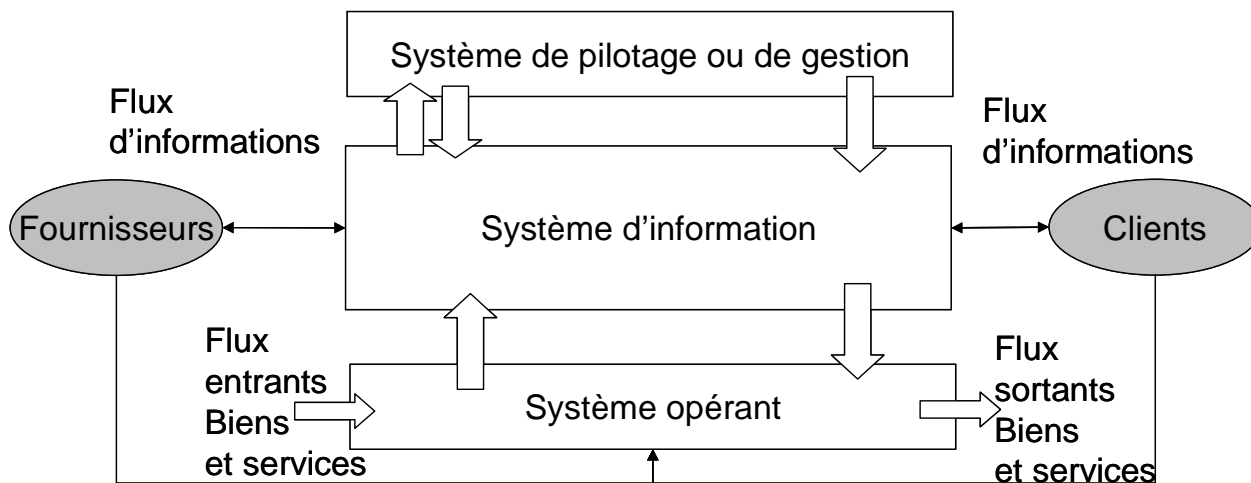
Système de pilotage ou de gestion

Flux d'informations

Flux d'informations

Fournisseurs

Système d'information

Clients

Flux entrants Biens et services

Système opérant

Flux sortants Biens et services